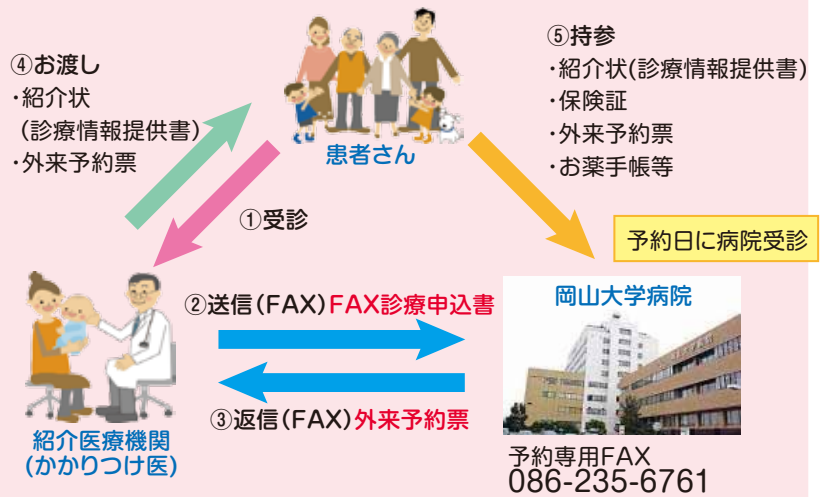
④お渡し
・紹介状
（診療情報提供書）
・外来予約票

患者さん

⑤持参
・紹介状(診療情報提供書)
・保険証
・外来予約票
・お薬手帳等

①受診

予約日に病院受診

②送信（FAX）FAX診療申込書

岡山大学病院

③返信（FAX）外来予約票

紹介医療機関
（かかりつけ医）

予約専用FAX
086-235-6761